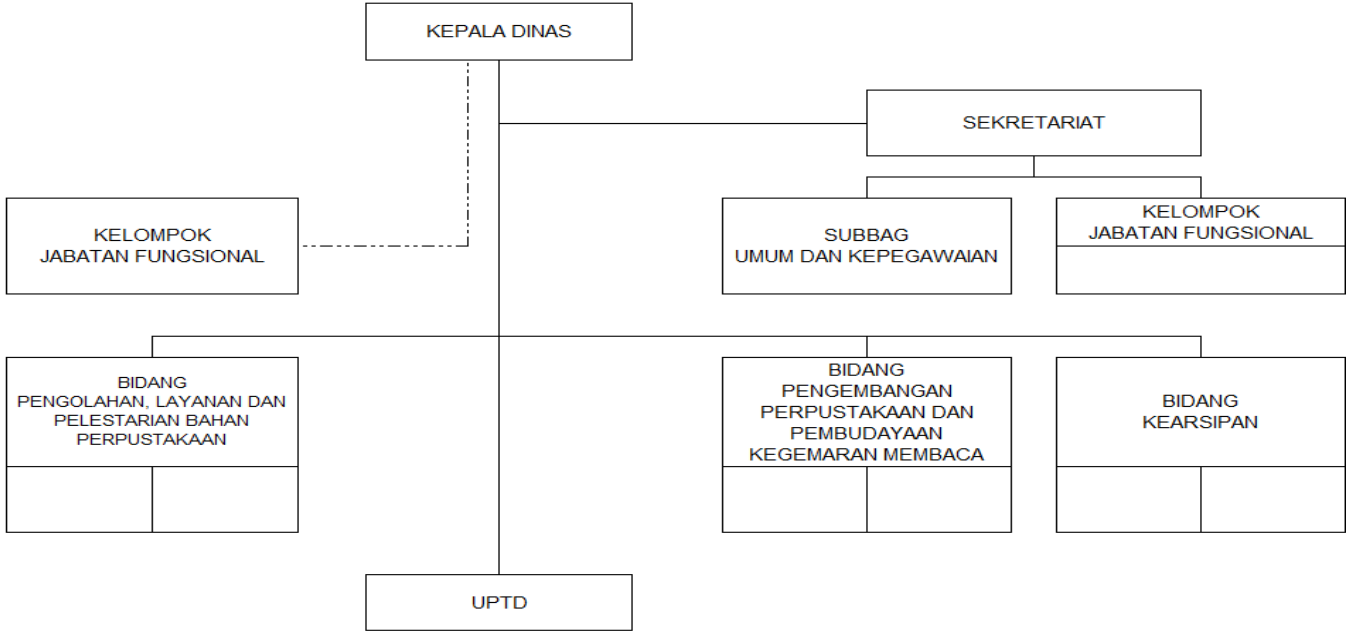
KEPALA DINAS

SEKRETARIAT

KELOMPOK
JABATAN FUNGSIONAL

SUBBAG
UMUM DAN KEPEGAWAIAN

KELOMPOK
JABATAN FUNGSIONAL

BIDANG
PENGOLAHAN, LAYANAN DAN PELESTARIAN BAHAN PERPUSTAKAAN

BIDANG
PENGEMBANGAN PERPUSTAKAAN DAN PEMBUDAYAAN KEGEMARAN MEMBACA

BIDANG
KEARSIPAN

UPTD